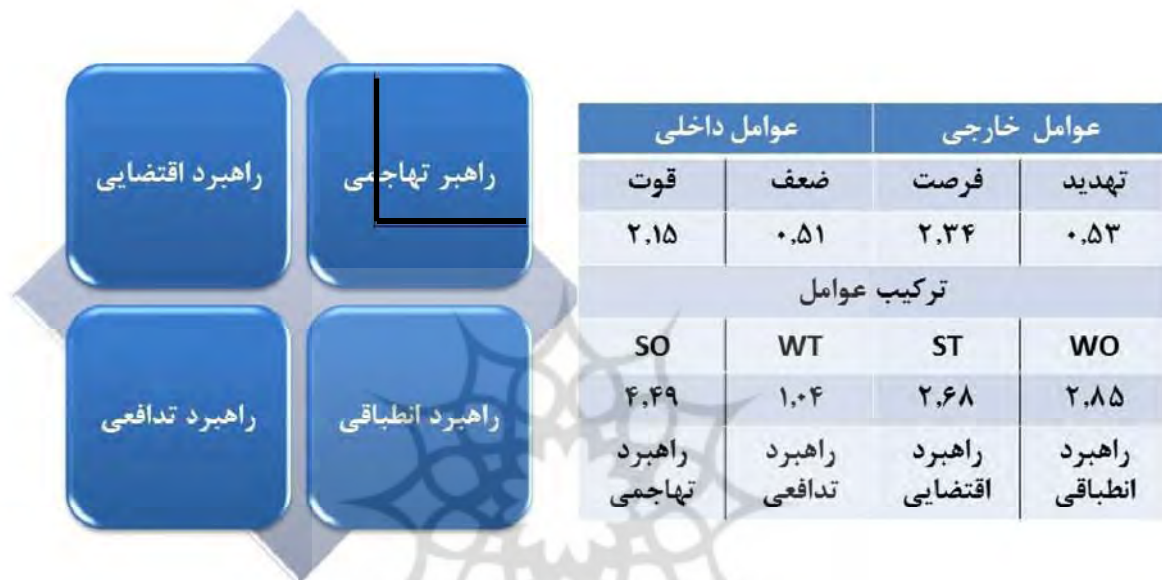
راهبر تهاجمی

راهبرد اقتضایی

راهبرد انطباقی

راهبرد تدافعی

| عوامل خارجی | | عوامل داخلی | |
|---|---|---|---|
| تهدید | فرصت | ضعف | قوت |
| ۰,۵۳ | ۲,۳۴ | ۰,۵۱ | ۲,۱۵ |
| ترکیب عوامل | | | |
| WO | ST | WT | SO |
| ۲,۸۵ | ۲,۶۸ | ۱,۰۴ | ۴,۴۹ |
| راهبرد انطباقی | راهبرد اقتضایی | راهبرد تدافعی | راهبرد تهاجمی |